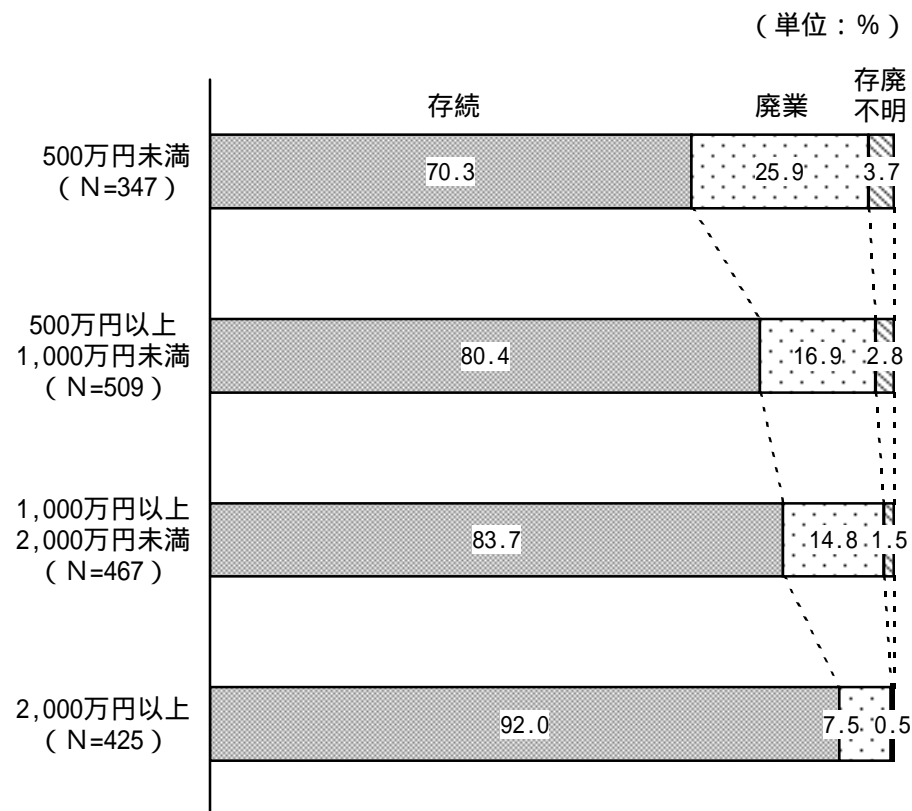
（単位：％）

存続

廃業

存廃不明

500万円未満（N=347）

70.3

25.9

3.7

500万円以上1,000万円未満（N=509）

80.4

16.9

2.8

1,000万円以上2,000万円未満（N=467）

83.7

14.8

1.5

2,000万円以上（N=425）

92.0

7.5

0.5